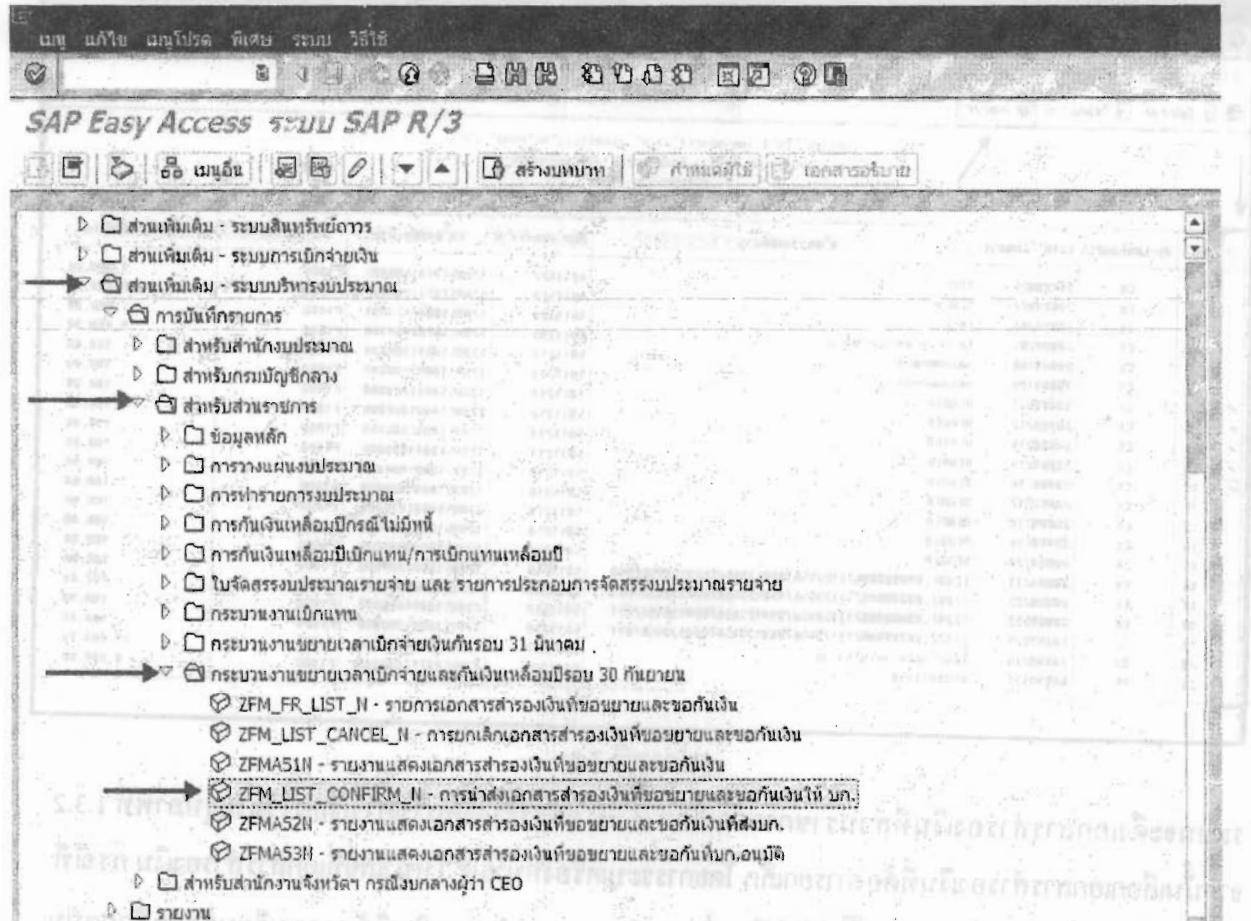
เมนู แก้ไข เมนูโปรด พิเศษ ระบบ วิธีใช้

SAP Easy Access ระบบ SAP R/3

เมนูอื่น สร้างบทบาท กำหนดผู้ใช้ เอกสารอธิบาย

ส่วนเพิ่มเติม - ระบบสินทรัพย์ถาวร
ส่วนเพิ่มเติม - ระบบการเบิกจ่ายเงิน
ส่วนเพิ่มเติม - ระบบบริหารงบประมาณ
การบันทึกรายการ
สำหรับสำนักงบประมาณ
สำหรับกรมบัญชีกลาง
สำหรับส่วนราชการ
ข้อมูลหลัก
การวางแผนงบประมาณ
การทำรายการงบประมาณ
การกันเงินเหลื่อมปีกรณีไม่มีหนี้
การกันเงินเหลื่อมปีเบิกแทน/การเบิกแทนเหลื่อมปี
ใบจัดสรรงบประมาณรายจ่าย และ รายการประกอบการจัดสรรงบประมาณรายจ่าย
กระบวนงานเบิกแทน
กระบวนงานขยายเวลาเบิกจ่ายเงินกันรอบ 31 มีนาคม
กระบวนงานขยายเวลาเบิกจ่ายและกันเงินเหลื่อมปีรอบ 30 กันยายน
ZFM_FR_LIST_N - รายการเอกสารสำรองเงินที่ขอขยายและขอกันเงิน
ZFM_LIST_CANCEL_N - การยกเลิกเอกสารสำรองเงินที่ขอขยายและขอกันเงิน
ZFMA51N - รายงานแสดงเอกสารสำรองเงินที่ขอขยายและขอกันเงิน
ZFM_LIST_CONFIRM_N - การนำส่งเอกสารสำรองเงินที่ขอขยายและขอกันเงินให้ บก.
ZFMA52N - รายงานแสดงเอกสารสำรองเงินที่ขอขยายและขอกันเงินที่ส่งบก.
ZFMA53N - รายงานแสดงเอกสารสำรองเงินที่ขอขยายและขอกันที่บก.อนุมัติ
สำหรับสำนักงานจังหวัด กรณีงบกลางผู้ว่า CEO
รายงาน